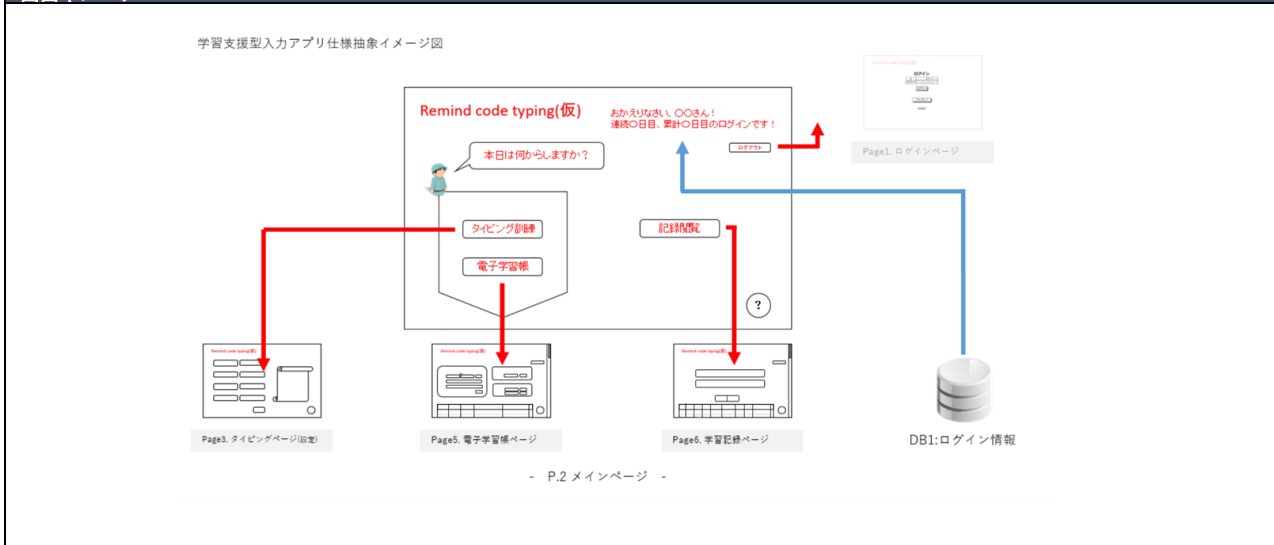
学習支援型入力アプリ仕様抽象イメージ図

Remind code typing(仮)

おかえりなさい、〇〇さん！
連続〇日目、累計〇日目のログインです！

ログアウト

本日は何からしますか？

タイピング訓練

電子学習帳

記録閲覧

?

ログイン

Page1. ログインページ

Remind code typing(仮)

Page3. タイピングページ(設定)

Remind code typing(仮)

Page5. 電子学習帳ページ

Remind code typing(仮)

Page6. 学習記録ページ

DB1:ログイン情報

- P.2 メインページ -